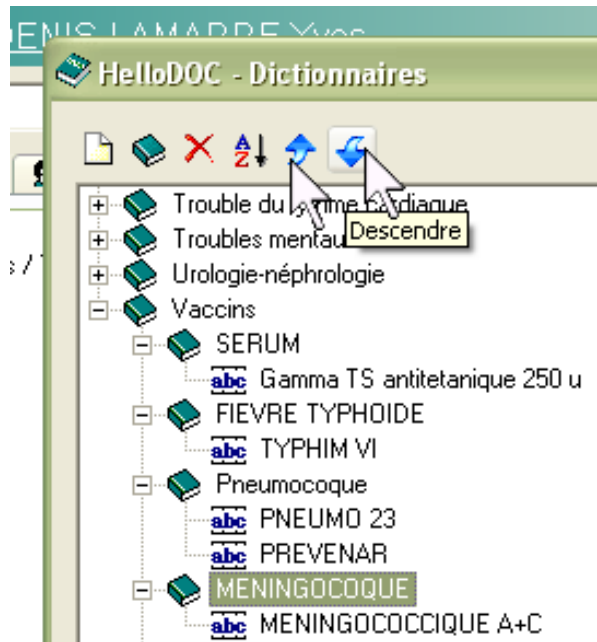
DENIS LAMARRE Yves

HelloDOC - Dictionnaires

A Z

Trouble du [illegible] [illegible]diaque
Troubles mentau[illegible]
Descendre
Urologie-néphrologie
Vaccins
SERUM
abc Gamma TS antitetanique 250 u
FIEVRE TYPHOIDE
abc TYPHIM VI
Pneumocoque
abc PNEUMO 23
abc PREVENAR
MENINGOCOQUE
abc MENINGOCOCCIQUE A+C